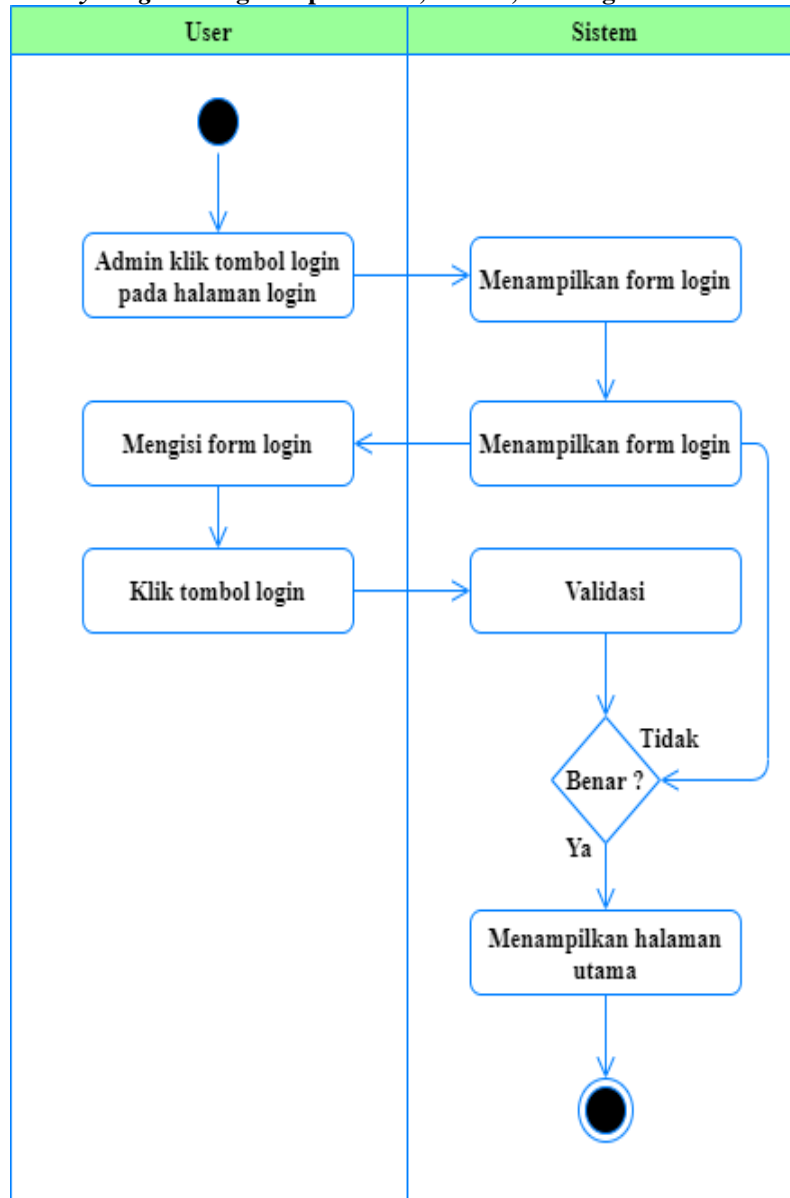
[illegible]

User

Sistem

Admin klik tombol login pada halaman login

Menampilkan form login

Mengisi form login

Menampilkan form login

Klik tombol login

Validasi

Tidak

Benar ?

Ya

Menampilkan halaman utama